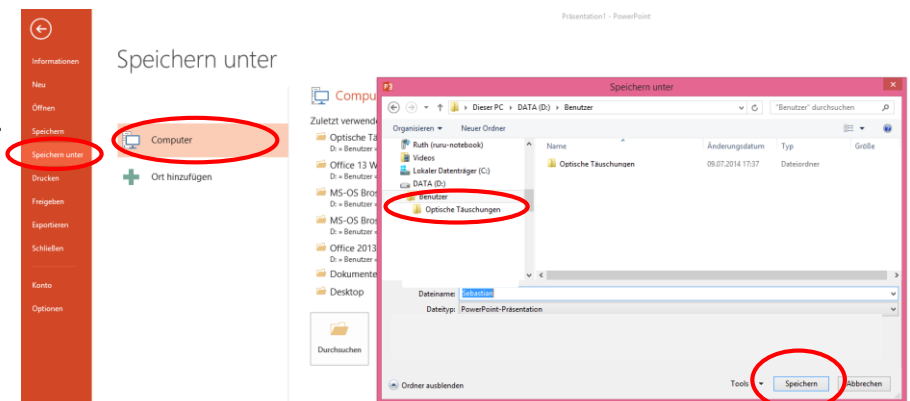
Präsentation1 - PowerPoint

Informationen
Neu
Öffnen
Speichern
Speichern unter
Drucken
Freigeben
Exportieren
Schließen
Konto
Optionen

Speichern unter

Computer
Ort hinzufügen

Compu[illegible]
Zuletzt verwende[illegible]
Optische Tä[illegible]
D: » Benutzer »
Office 13 W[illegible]
D: » Benutzer »
MS-OS Bros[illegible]
D: » Benutzer »
MS-OS Bros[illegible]
D: » Benutzer »
Office 2013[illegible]
D: » Benutzer »
Dokumente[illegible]
Desktop
Durchsuchen

Speichern unter
Dieser PC › DATA (D:) › Benutzer
"Benutzer" durchsuchen
Organisieren ▾ Neuer Ordner
Ruth (ruru-notebook)
Videos
Lokaler Datenträger (C:)
DATA (D:)
Benutzer
Optische Täuschungen

| Name | Änderungsdatum | Typ | Größe |
|---|---|---|---|
| Optische Täuschungen | 09.07.2014 17:37 | Dateiordner | |

Dateiname: Sebastian
Dateityp: PowerPoint-Präsentation
Ordner ausblenden
Tools ▾
Speichern
Abbrechen